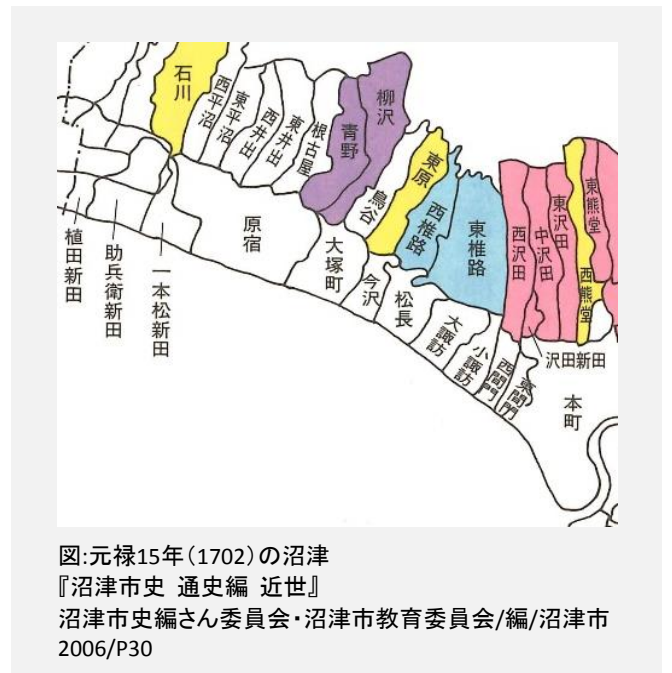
石川
西平沼
東平沼
西井出
東井出
根古屋
青野
柳沢
鳥谷
東原
西椎路
東椎路
西沢田
中沢田
東沢田
西熊堂
東熊堂
沢田新田
植田新田
助兵衛新田
一本松新田
原宿
大塚町
今沢
松長
大諏訪
小諏訪
西間門
東間門
本町

図:元禄15年(1702)の沼津
『沼津市史 通史編 近世』
沼津市史編さん委員会・沼津市教育委員会/編/沼津市
2006/P30